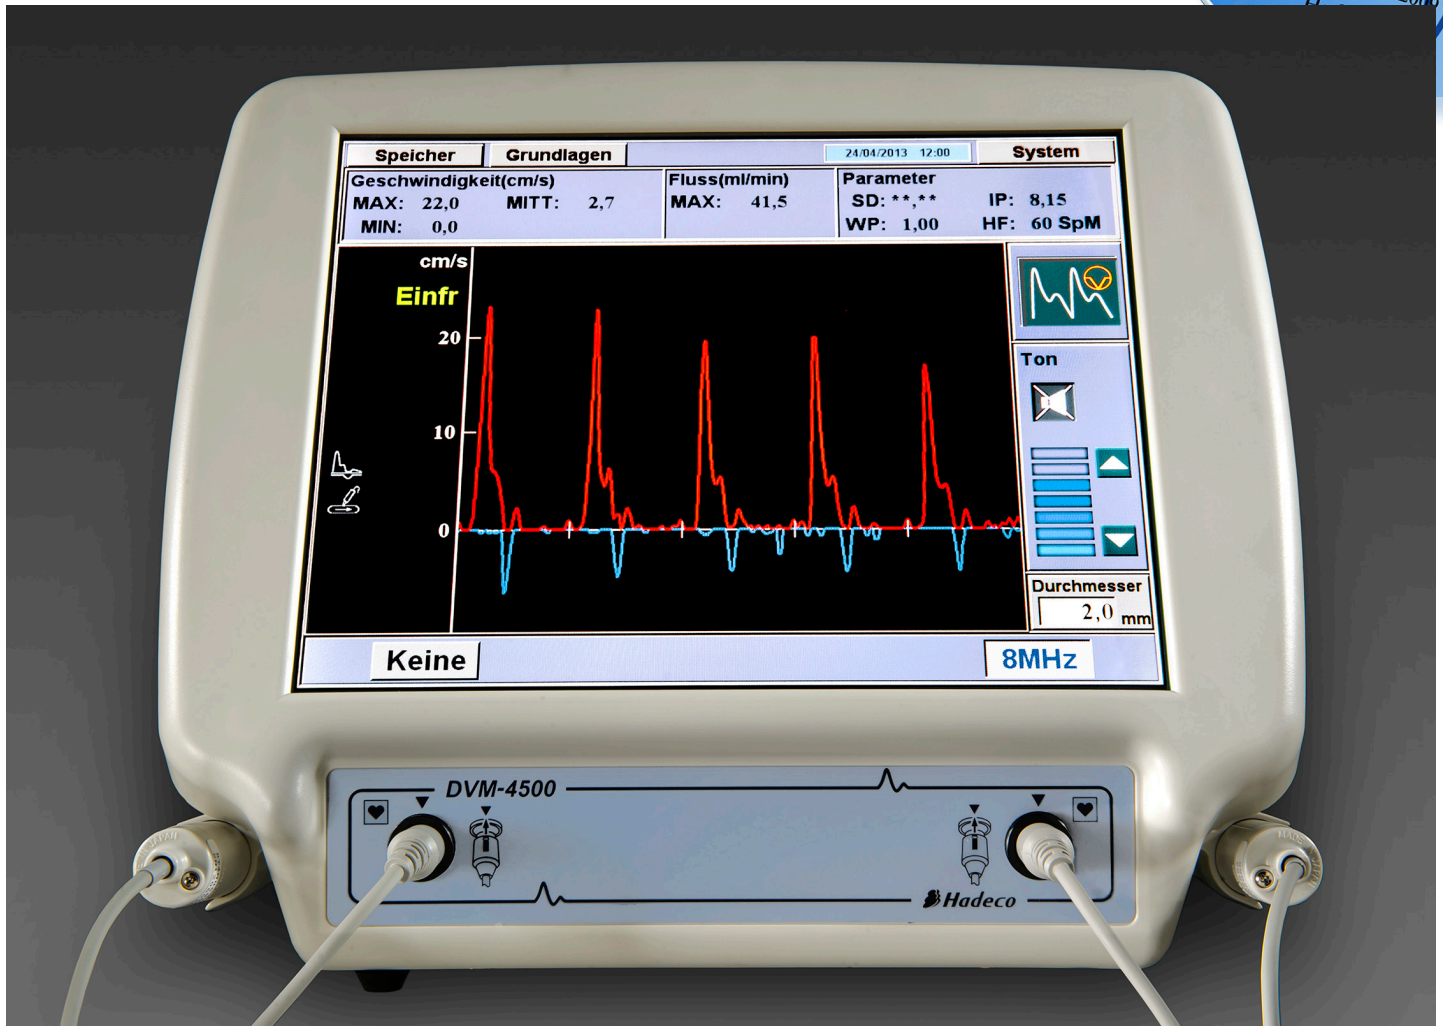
Speicher
Grundlagen
24/04/2013 12:00
System

Geschwindigkeit(cm/s)
MAX: 22,0
MITT: 2,7
MIN: 0,0

Fluss(ml/min)
MAX: 41,5

Parameter
SD: **,**
IP: 8,15
WP: 1,00
HF: 60 SpM

cm/s
Einfr
20
10
0

Ton

Durchmesser
2,0 mm

Keine
8MHz

DVM-4500
Hadeco